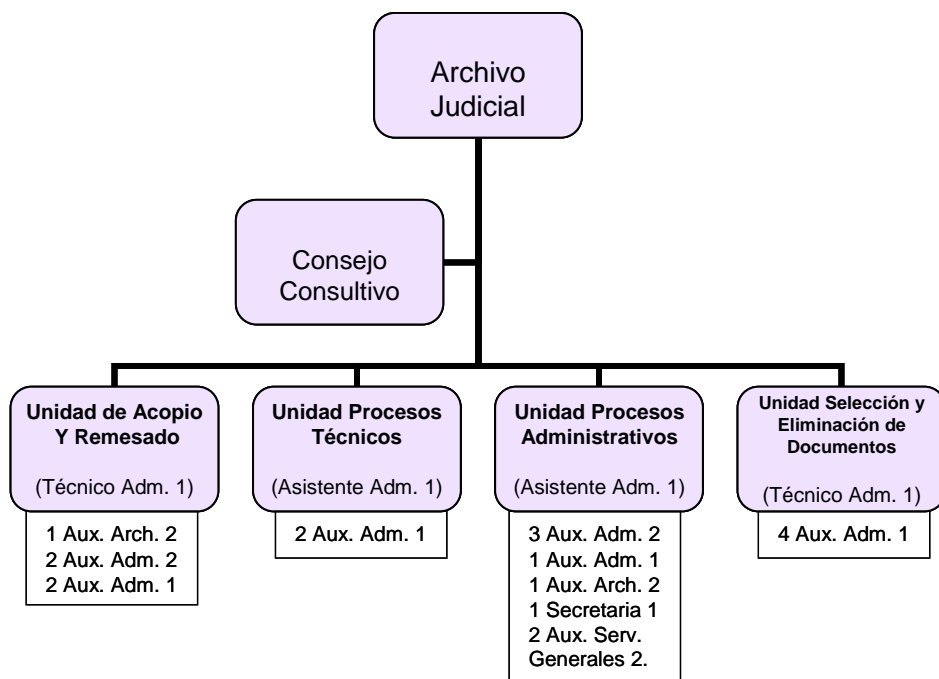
Archivo Judicial

Consejo Consultivo

Unidad de Acopio Y Remesado

(Técnico Adm. 1)

1 Aux. Arch. 2
2 Aux. Adm. 2
2 Aux. Adm. 1

Unidad Procesos Técnicos

(Asistente Adm. 1)

2 Aux. Adm. 1

Unidad Procesos Administrativos

(Asistente Adm. 1)

3 Aux. Adm. 2
1 Aux. Adm. 1
1 Aux. Arch. 2
1 Secretaria 1
2 Aux. Serv. Generales 2.

Unidad Selección y Eliminación de Documentos

(Técnico Adm. 1)

4 Aux. Adm. 1